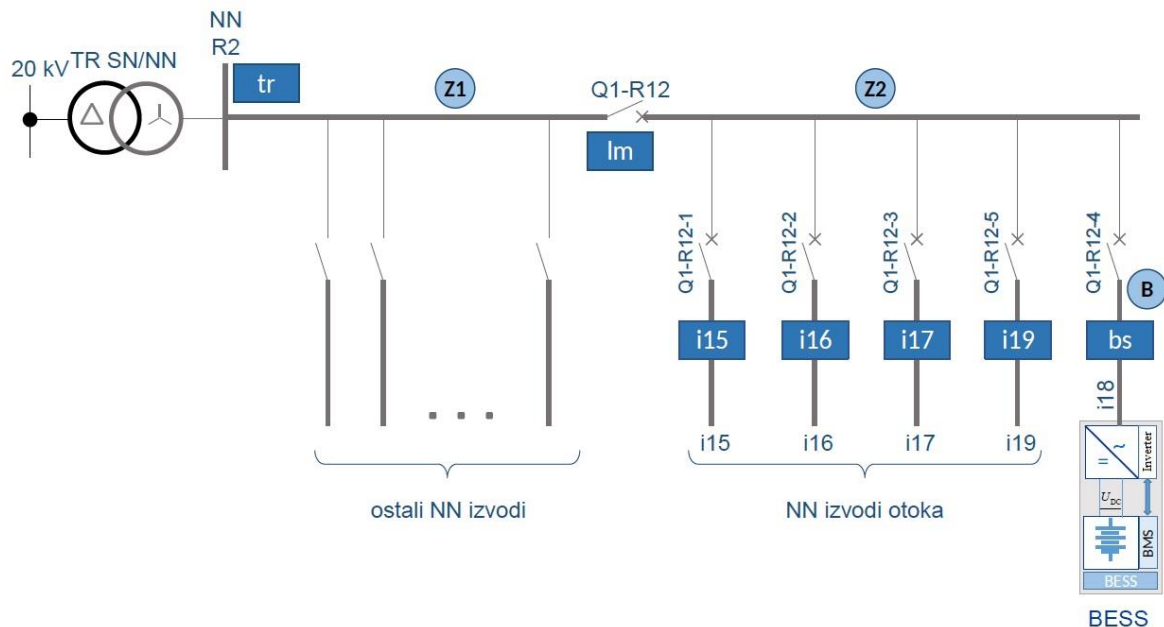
20 kV

TR SN/NN

NN
R2

tr

Z1

Q1-R12

lm

Z2

Q1-R12-1

Q1-R12-2

Q1-R12-3

Q1-R12-5

Q1-R12-4

B

i15

i16

i17

i19

bs

i18

. . .

i15

i16

i17

i19

=

~

Inverter

$U_{DC}$

BMS

BESS

ostali NN izvodi

NN izvodi otoka

BESS